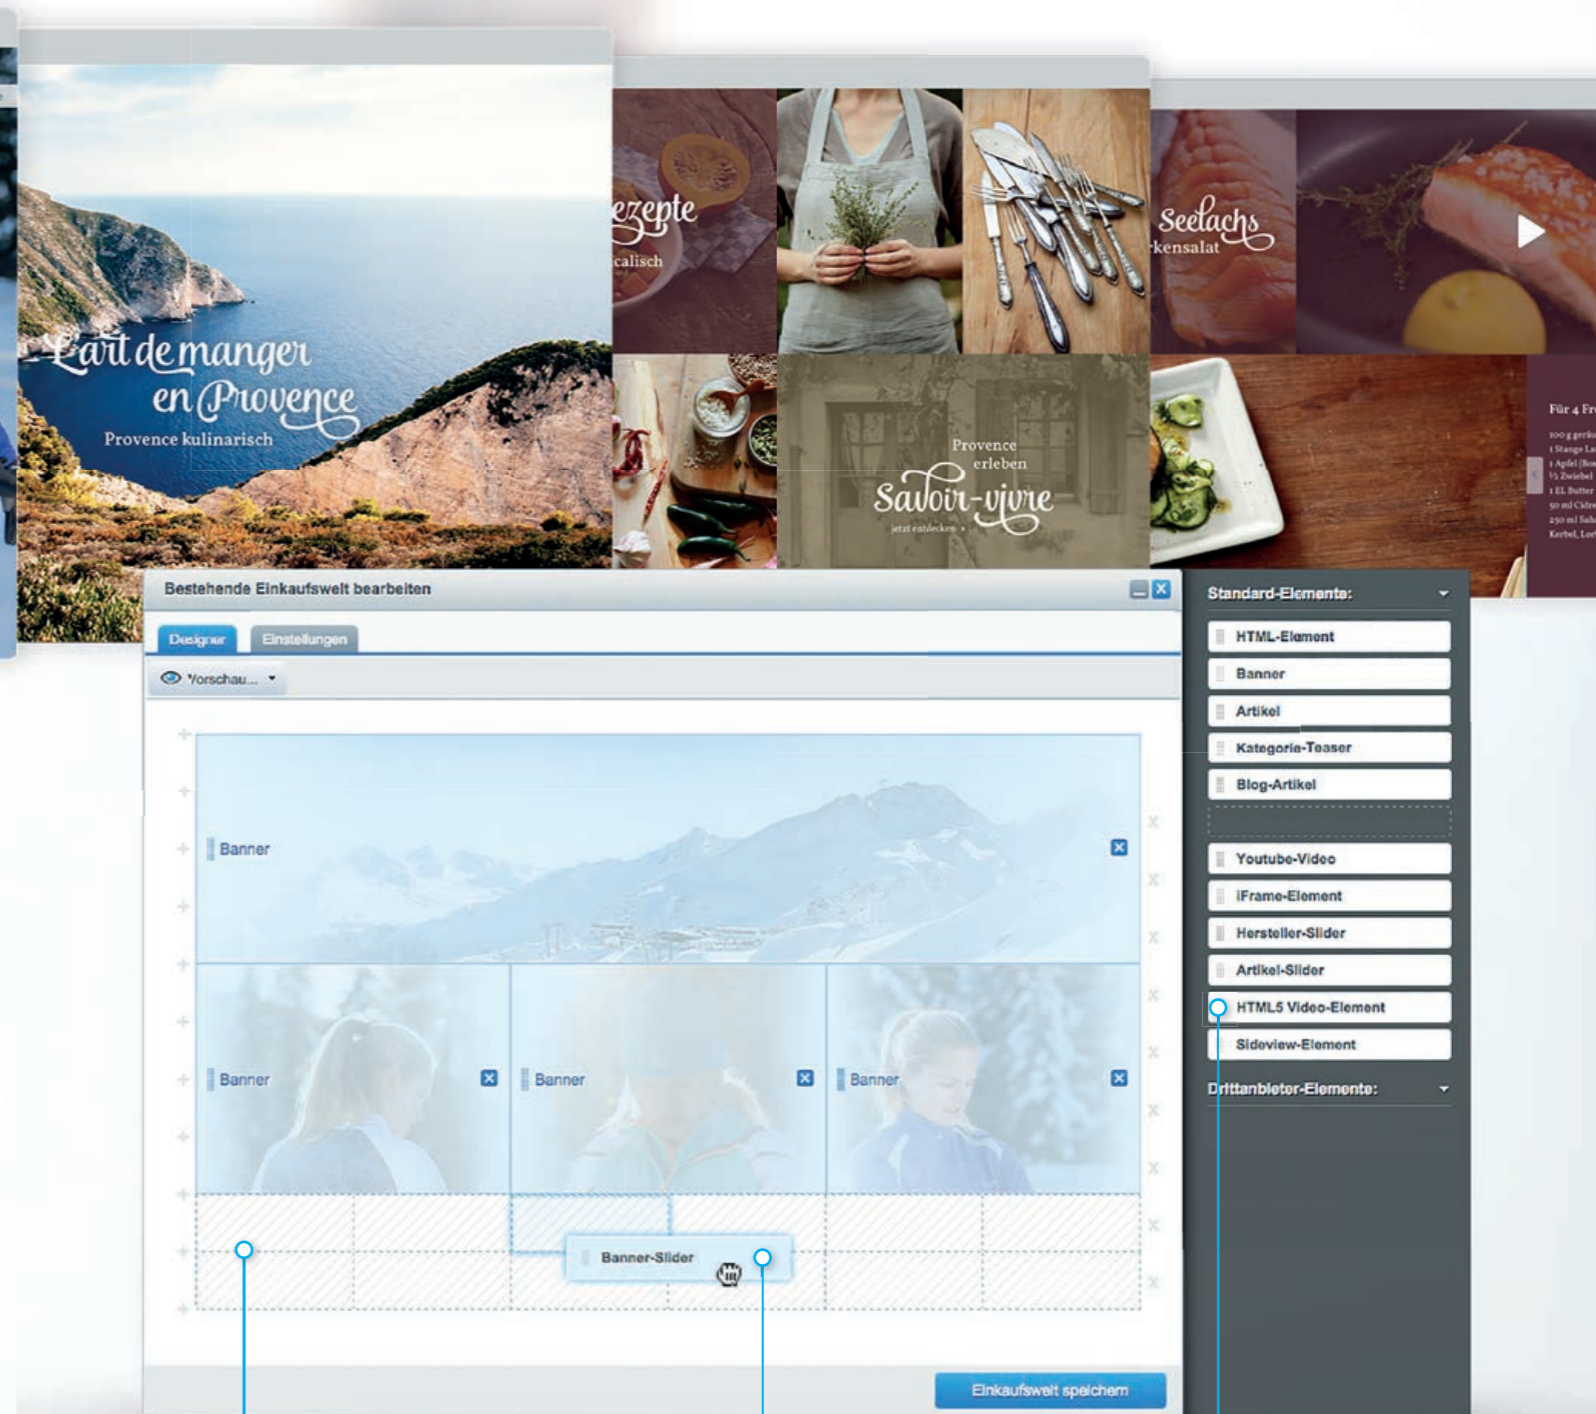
L'art de manger en Provence
Provence kulinarisch

ezepte
calisch

Provence erleben
Savoir-vivre
jetzt entdecken ›

Seelachs
kensalat

Für 4 Fr

Bestehende Einkaufswelt bearbeiten

Designer
Einstellungen

Vorschau...

Banner

Banner
Banner
Banner

Banner-Slider

Einkaufswelt speichern

Standard-Elemente:
HTML-Element
Banner
Artikel
Kategorie-Teaser
Blog-Artikel
Youtube-Video
iFrame-Element
Hersteller-Slider
Artikel-Slider
HTML5 Video-Element
Sideview-Element
Drittanbieter-Elemente: